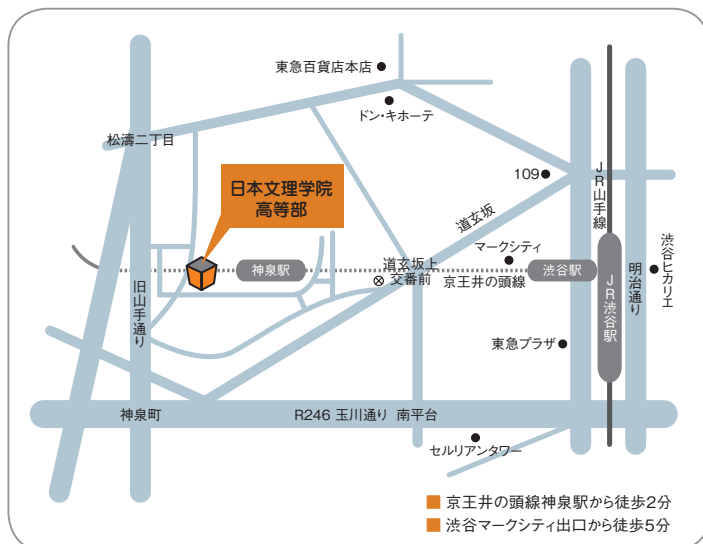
東急百貨店本店

ドン・キホーテ

松濤二丁目

日本文理学院
高等部

109

JR山手線

道玄坂

マークシティ

渋谷ヒカリエ

神泉駅

道玄坂上
交番前

渋谷駅

京王井の頭線

明治通り

JR渋谷駅

旧山手通り

東急プラザ

神泉町

R246 玉川通り 南平台

セルリアンタワー

京王井の頭線神泉駅から徒歩2分
渋谷マークシティ出口から徒歩5分